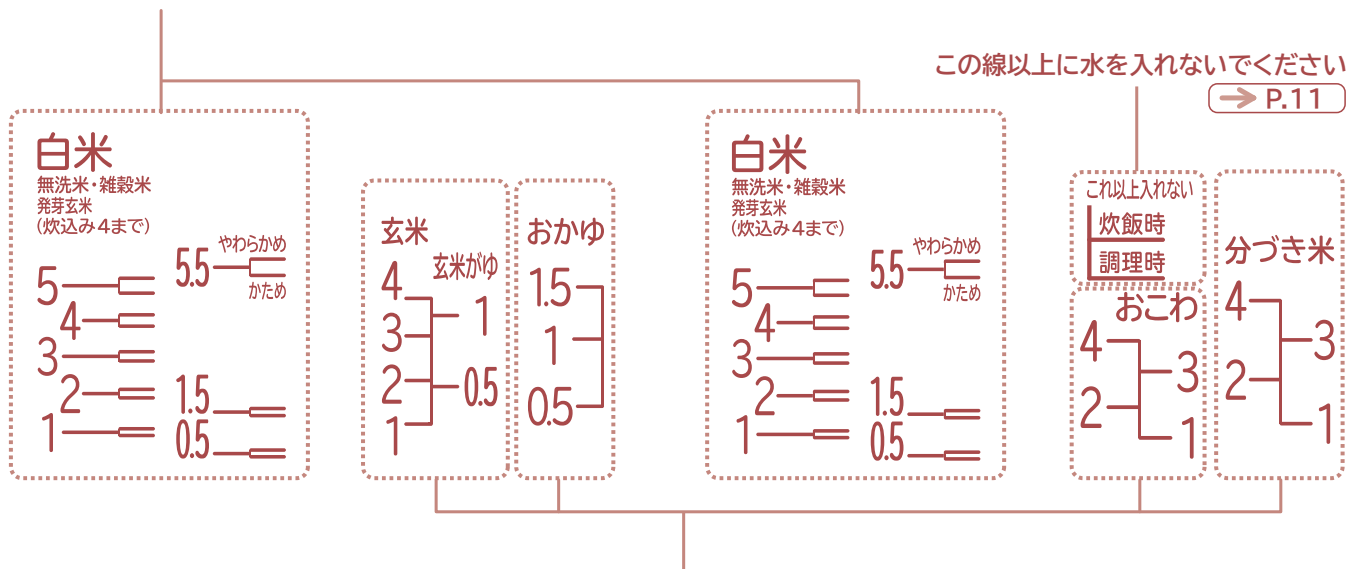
この線以上に水を入れないでください
P.11

白米
無洗米・雑穀米
発芽玄米
（炊込み４まで）
5.5 やわらかめ かため
5
4
3
2
1
1.5
0.5

玄米
玄米がゆ
4
3
2
1
1
0.5

おかゆ
1.5
1
0.5

白米
無洗米・雑穀米
発芽玄米
（炊込み４まで）
5.5 やわらかめ かため
5
4
3
2
1
1.5
0.5

これ以上入れない
炊飯時
調理時

おこわ
4
2
3
1

分づき米
4
2
3
1